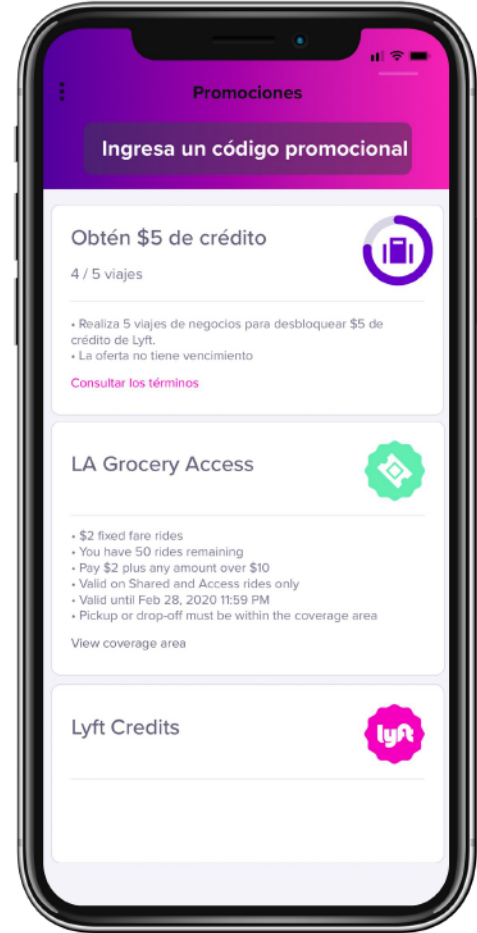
Promociones

Ingresa un código promocional

Obtén $5 de crédito

4 / 5 viajes

• Realiza 5 viajes de negocios para desbloquear $5 de crédito de Lyft.
• La oferta no tiene vencimiento

Consultar los términos

LA Grocery Access

• $2 fixed fare rides
• You have 50 rides remaining
• Pay $2 plus any amount over $10
• Valid on Shared and Access rides only
• Valid until Feb 28, 2020 11:59 PM
• Pickup or drop-off must be within the coverage area

View coverage area

Lyft Credits

lyft